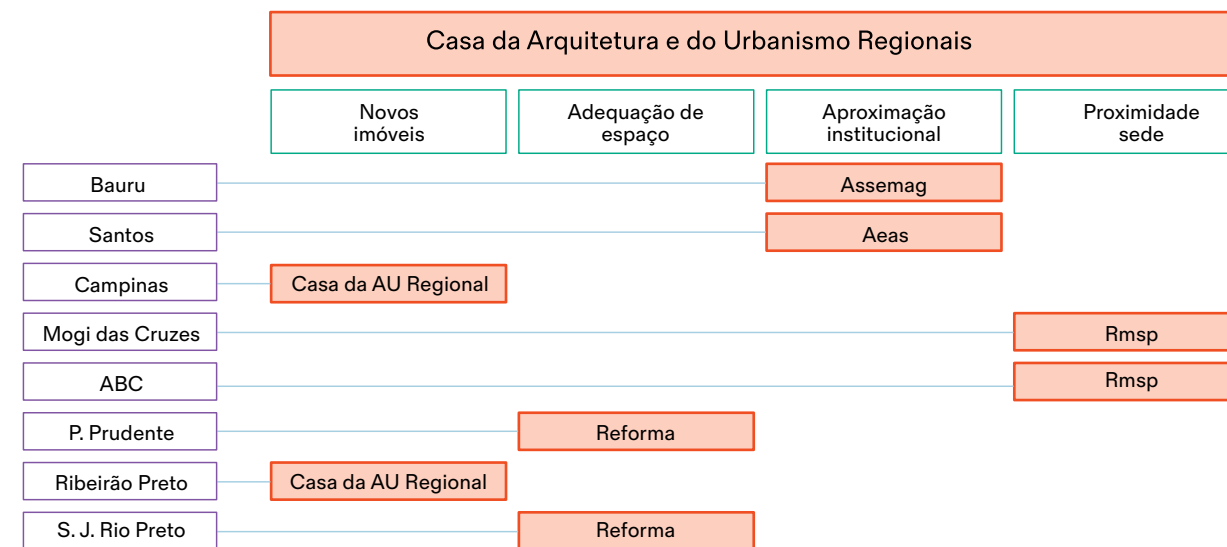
Casa da Arquitetura e do Urbanismo Regionais

Novos imóveis

Adequação de espaço

Aproximação institucional

Proximidade sede

Bauru
Assemag

Santos
Aeas

Campinas
Casa da AU Regional

Mogi das Cruzes
Rmsp

ABC
Rmsp

P. Prudente
Reforma

Ribeirão Preto
Casa da AU Regional

S. J. Rio Preto
Reforma